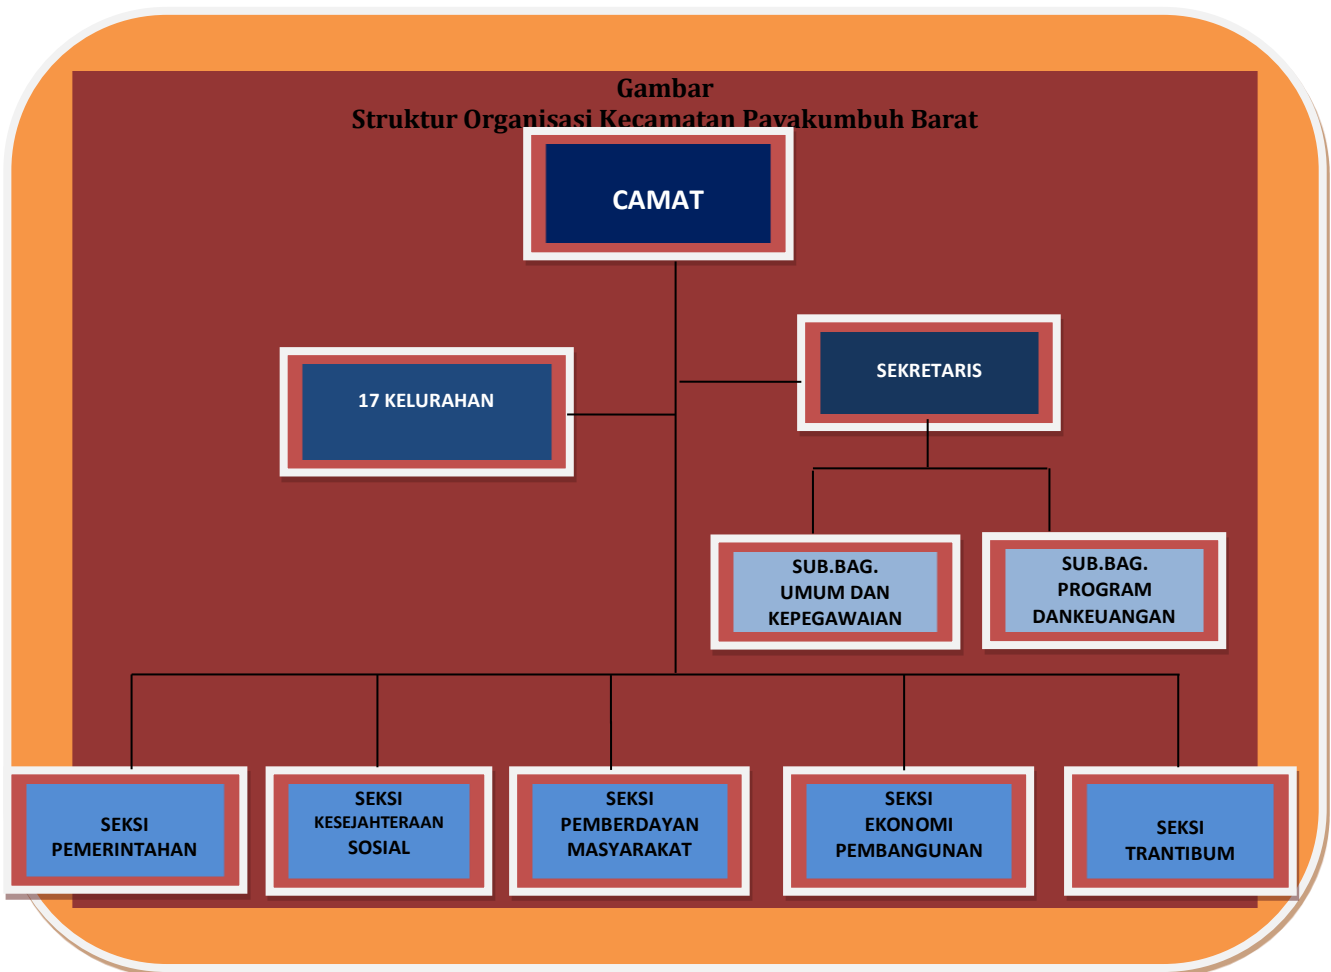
Gambar
Struktur Organisasi Kecamatan Payakumbuh Barat

CAMAT

17 KELURAHAN

SEKRETARIS

SUB.BAG. UMUM DAN KEPEGAWAIAN

SUB.BAG. PROGRAM DANKEUANGAN

SEKSI PEMERINTAHAN

SEKSI KESEJAHTERAAN SOSIAL

SEKSI PEMBERDAYAN MASYARAKAT

SEKSI EKONOMI PEMBANGUNAN

SEKSI TRANTIBUM